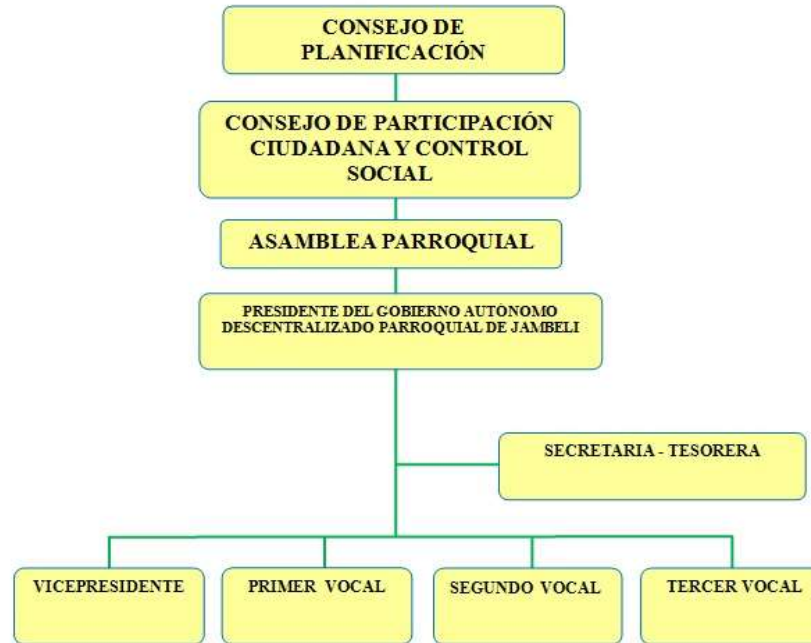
CONSEJO DE PLANIFICACIÓN

CONSEJO DE PARTICIPACIÓN CIUDADANA Y CONTROL SOCIAL

ASAMBLEA PARROQUIAL

PRESIDENTE DEL GOBIERNO AUTÓNOMO DESCENTRALIZADO PARROQUIAL DE JAMBELI

SECRETARIA - TESORERA

VICEPRESIDENTE

PRIMER VOCAL

SEGUNDO VOCAL

TERCER VOCAL